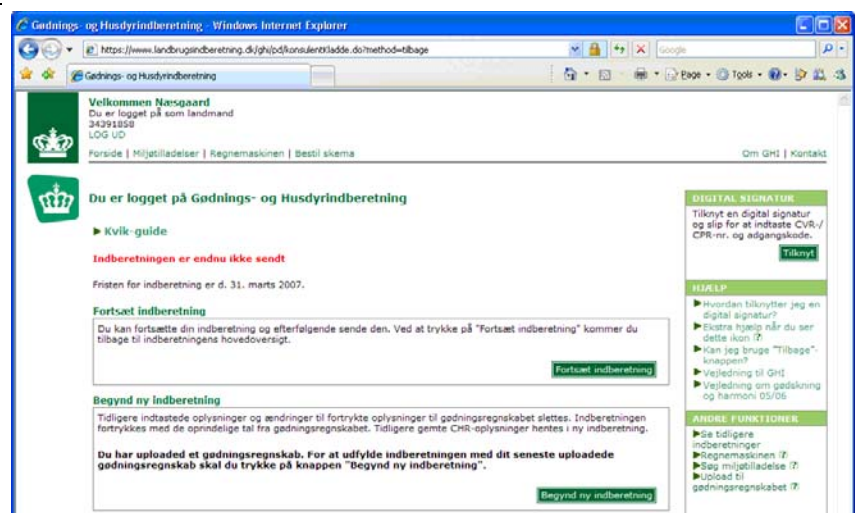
Gødnings- og Husdyrindberetning - Windows Internet Explorer

https://www.landbrugsindberetning.dk/ghi/pd/konsulentKladde.do?method=tilbage

Google

Gødnings- og Husdyrindberetning

Page • Tools •

Velkommen Næsgaard
Du er logget på som landmand
34391858
LOG UD

Forside | Miljøtilladelser | Regnemaskinen | Bestil skema

Om GHI | Kontakt

Du er logget på Gødnings- og Husdyrindberetning

▶ Kvik-guide

Indberetningen er endnu ikke sendt

Fristen for indberetning er d. 31. marts 2007.

Fortsæt indberetning

Du kan fortsætte din indberetning og efterfølgende sende den. Ved at trykke på "Fortsæt indberetning" kommer du tilbage til indberetningens hovedoversigt.

Fortsæt indberetning

Begynd ny indberetning

Tidligere indtastede oplysninger og ændringer til fortrykte oplysninger til gødningsregnskabet slettes. Indberetningen fortrykkes med de oprindelige tal fra gødningsregnskabet. Tidligere gemte CHR-oplysninger hentes i ny indberetning.

Du har uploaded et gødningsregnskab. For at udfylde indberetningen med dit seneste uploadede gødningsregnskab skal du trykke på knappen "Begynd ny indberetning".

Begynd ny indberetning

DIGITAL SIGNATUR

Tilknyt en digital signatur og slip for at indtaste CVR-/CPR-nr. og adgangskode.

Tilknyt

HJÆLP

▶Hvordan tilknytter jeg en digital signatur?
▶Ekstra hjælp når du ser dette ikon
▶Kan jeg bruge "Tilbage"-knappen?
▶Vejledning til GHI
▶Vejledning om gødskning og harmoni 05/06

ANDRE FUNKTIONER

▶Se tidligere indberetninger
▶Regnemaskinen
▶Søg miljøtilladelse
▶Upload til gødningsregnskabet